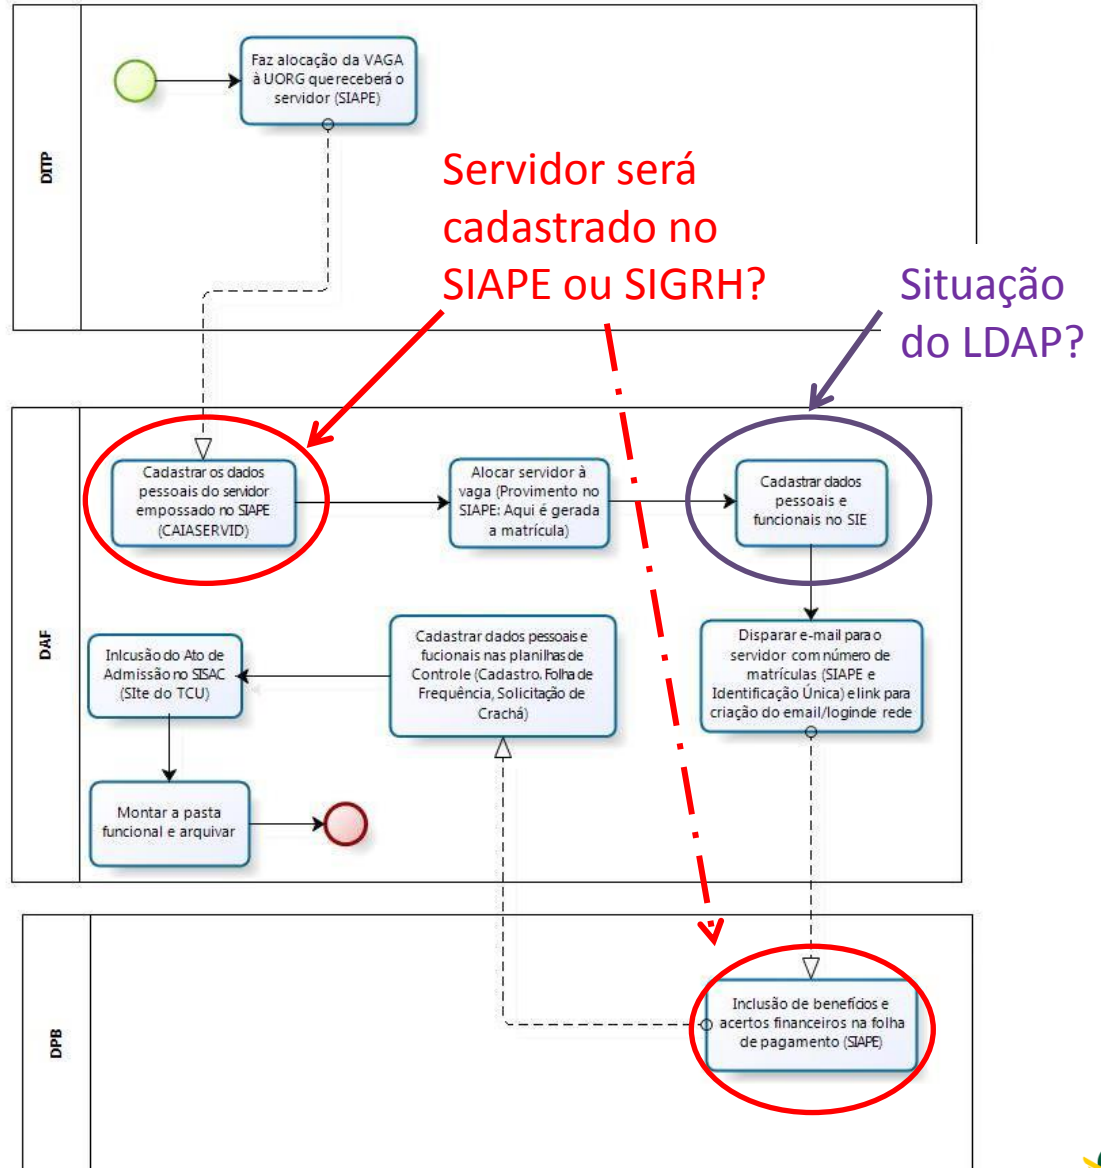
DITP

Faz alocação da VAGA à UORG que receberá o servidor (SIAPE)

Servidor será cadastrado no SIAPE ou SIGRH?

Situação do LDAP?

DAF

Cadastrar os dados pessoais do servidor empossado no SIAPE (CAIASERVID)

Alocar servidor à vaga (Provimento no SIAPE: Aqui é gerada a matrícula)

Cadastrar dados pessoais e funcionais no SIE

Disparar e-mail para o servidor com número de matrículas (SIAPE e Identificação Única) e link para criação do email/login de rede

Cadastrar dados pessoais e fucionais nas planilhas de Controle (Cadastro, Folha de Frequência, Solicitação de Crachá)

Inlcusão do Ato de Admissão no SISAC (SIte do TCU)

Montar a pasta funcional e arquivar

DPB

Inclusão de benefícios e acertos financeiros na folha de pagamento (SIAPE)